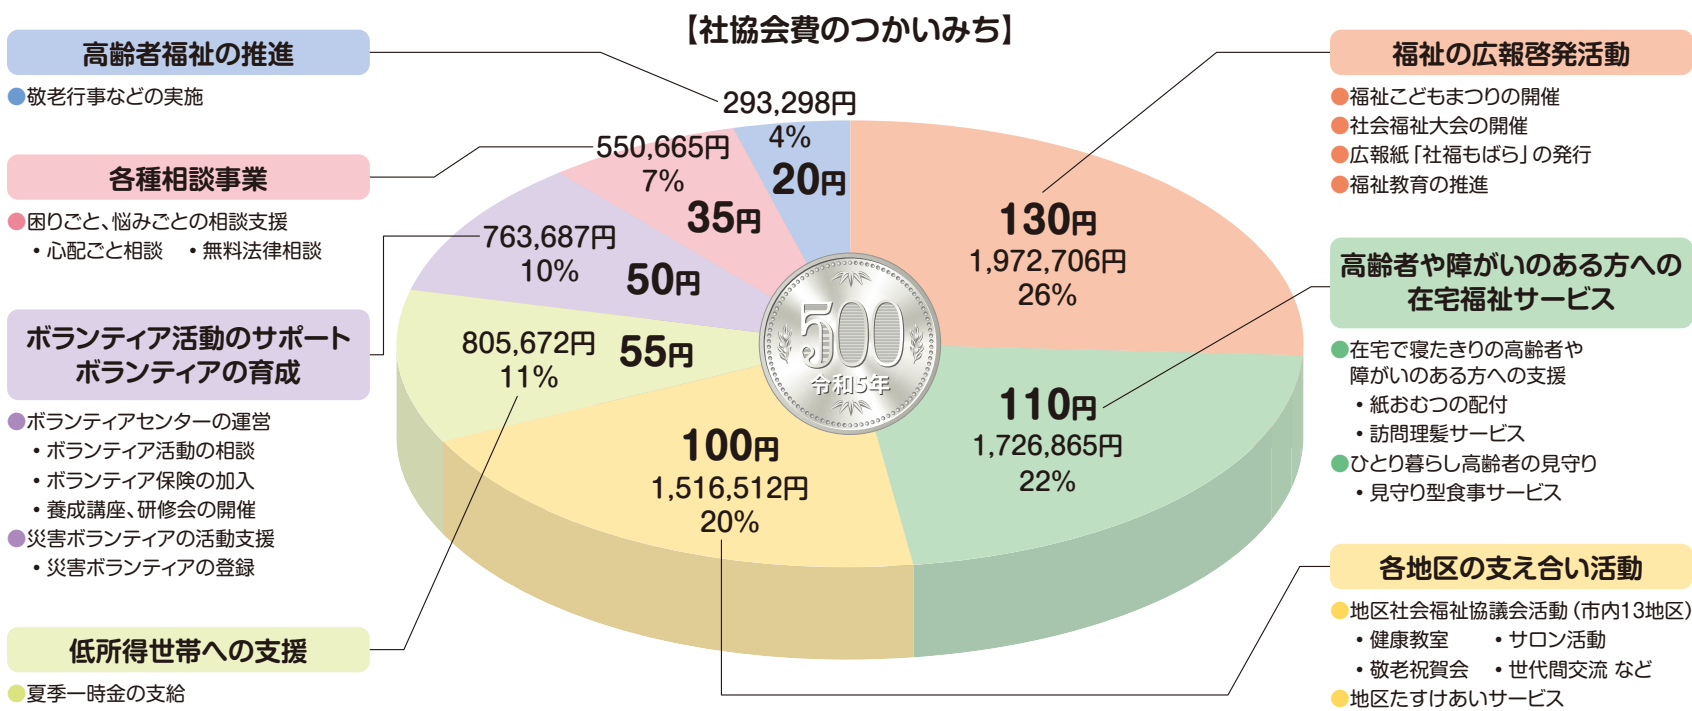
【社協会費のつかいみち】

高齢者福祉の推進
●敬老行事などの実施

各種相談事業
●困りごと、悩みごとの相談支援
・心配ごと相談　・無料法律相談

ボランティア活動のサポート
ボランティアの育成
●ボランティアセンターの運営
・ボランティア活動の相談
・ボランティア保険の加入
・養成講座、研修会の開催
●災害ボランティアの活動支援
・災害ボランティアの登録

低所得世帯への支援
●夏季一時金の支給

293,298円
4%
20円

550,665円
7%
35円

763,687円
10%
50円

805,672円
11%
55円

100円
1,516,512円
20%

130円
1,972,706円
26%

110円
1,726,865円
22%

500
令和5年

福祉の広報啓発活動
●福祉こどもまつりの開催
●社会福祉大会の開催
●広報紙「社福もばら」の発行
●福祉教育の推進

高齢者や障がいのある方への
在宅福祉サービス
●在宅で寝たきりの高齢者や障がいのある方への支援
・紙おむつの配付
・訪問理髪サービス
●ひとり暮らし高齢者の見守り
・見守り型食事サービス

各地区の支え合い活動
●地区社会福祉協議会活動（市内13地区）
・健康教室　・サロン活動
・敬老祝賀会　・世代間交流 など
●地区たすけあいサービス